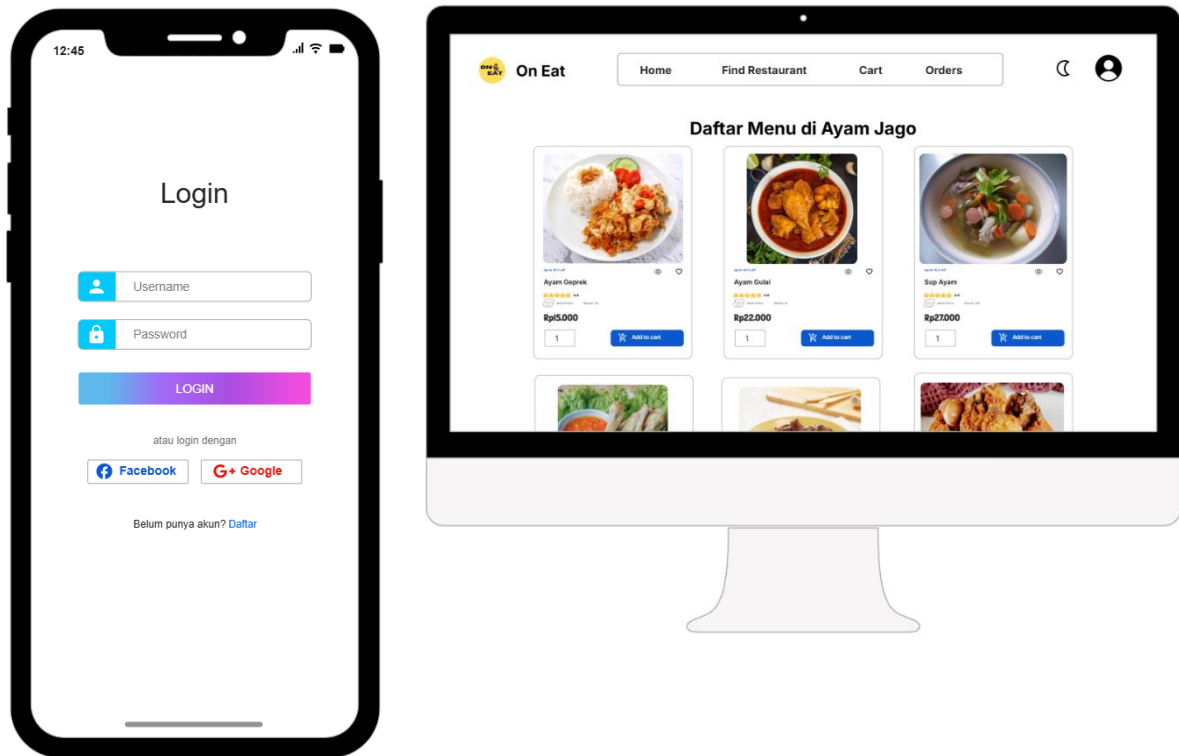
12:45

Login

Username

Password

LOGIN

atau login dengan

Facebook

G+ Google

Belum punya akun? Daftar

ON EAT

On Eat

Home

Find Restaurant

Cart

Orders

Daftar Menu di Ayam Jago

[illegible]

Ayam Geprek

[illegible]

Rp15.000

1

Add to cart

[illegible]

Ayam Gulai

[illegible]

Rp22.000

1

Add to cart

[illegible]

Sup Ayam

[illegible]

Rp27.000

1

Add to cart